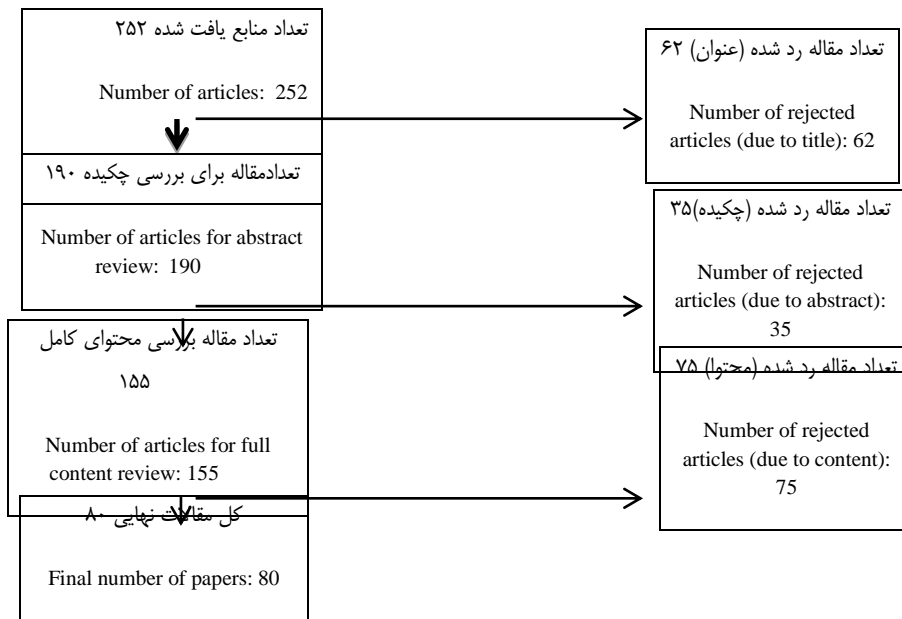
تعداد منابع یافت شده ۲۵۲

Number of articles: 252

تعداد مقاله رد شده (عنوان) ۶۲

Number of rejected articles (due to title): 62

تعدادمقاله برای بررسی چکیده ۱۹۰

Number of articles for abstract review: 190

تعداد مقاله رد شده (چکیده)۳۵

Number of rejected articles (due to abstract): 35

تعداد مقاله بررسی محتوای کامل ۱۵۵

Number of articles for full content review: 155

تعداد مقاله رد شده (محتوا) ۷۵

Number of rejected articles (due to content): 75

کل مقالات نهایی ۸۰

Final number of papers: 80